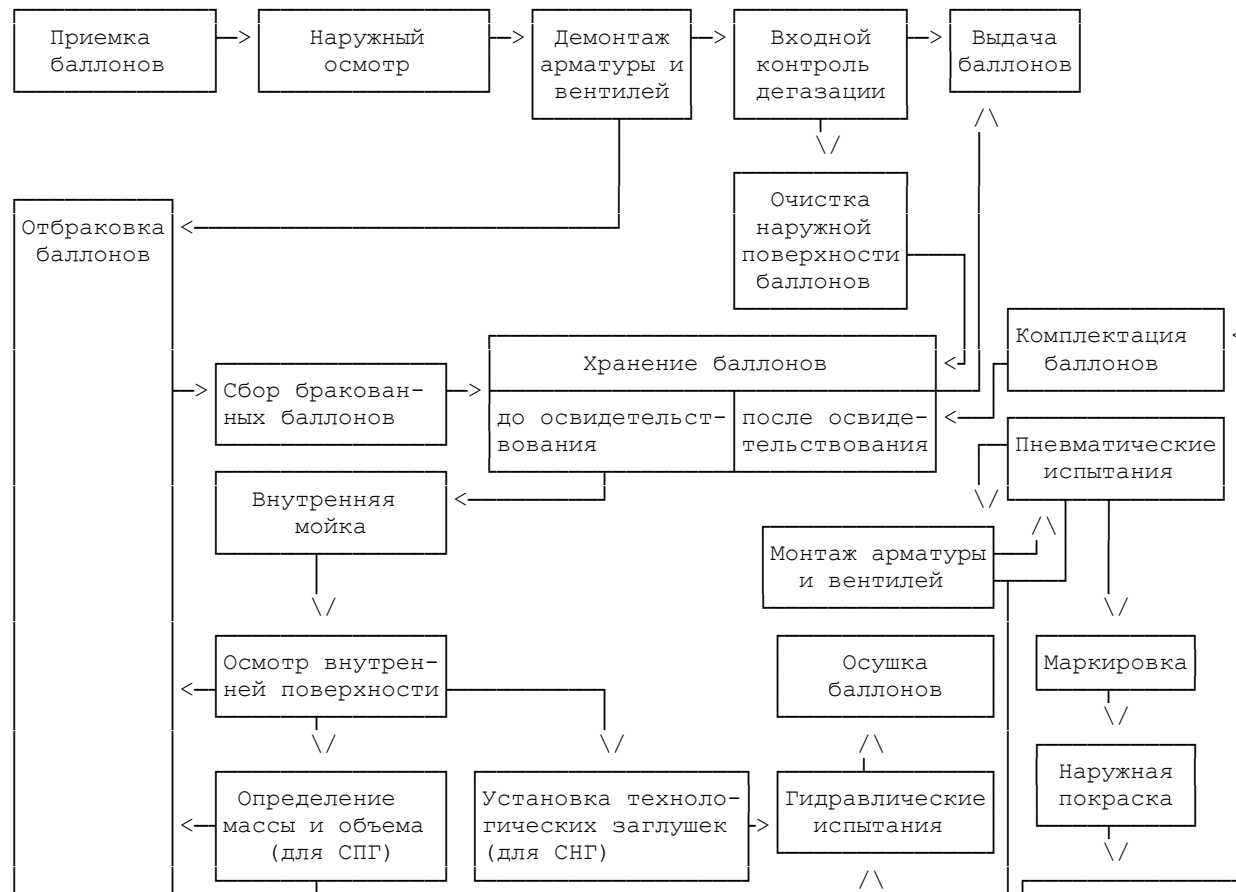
Приемка баллонов

Наружный осмотр

Демонтаж арматуры и вентилей

Входной контроль дегазации

Выдача баллонов

Очистка наружной поверхности баллонов

Отбраковка баллонов

Комплектация баллонов

Сбор бракованных баллонов

Хранение баллонов

до освидетельствования

после освидетельствования

Пневматические испытания

Внутренняя мойка

Монтаж арматуры и вентилей

Осмотр внутренней поверхности

Осушка баллонов

Маркировка

Наружная покраска

Определение массы и объема (для СПГ)

Установка технологических заглушек (для СНГ)

Гидравлические испытания